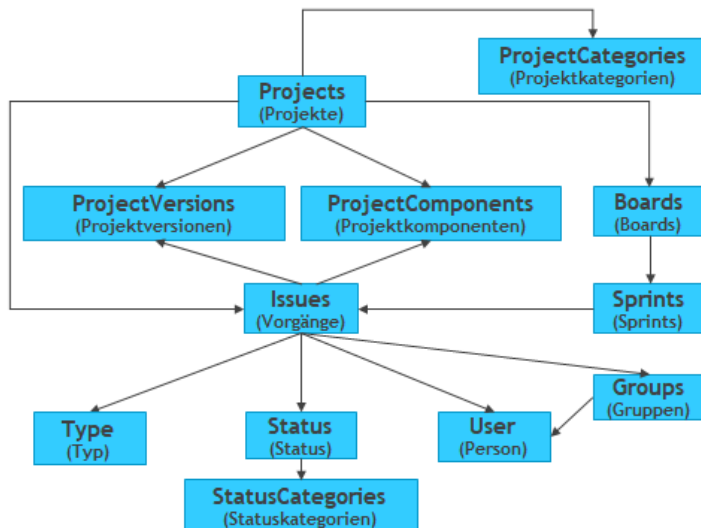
ProjectCategories
(Projektkategorien)

Projects
(Projekte)

ProjectVersions
(Projektversionen)

ProjectComponents
(Projektkomponenten)

Boards
(Boards)

Issues
(Vorgänge)

Sprints
(Sprints)

Groups
(Gruppen)

Type
(Typ)

Status
(Status)

User
(Person)

StatusCategories
(Statuskategorien)